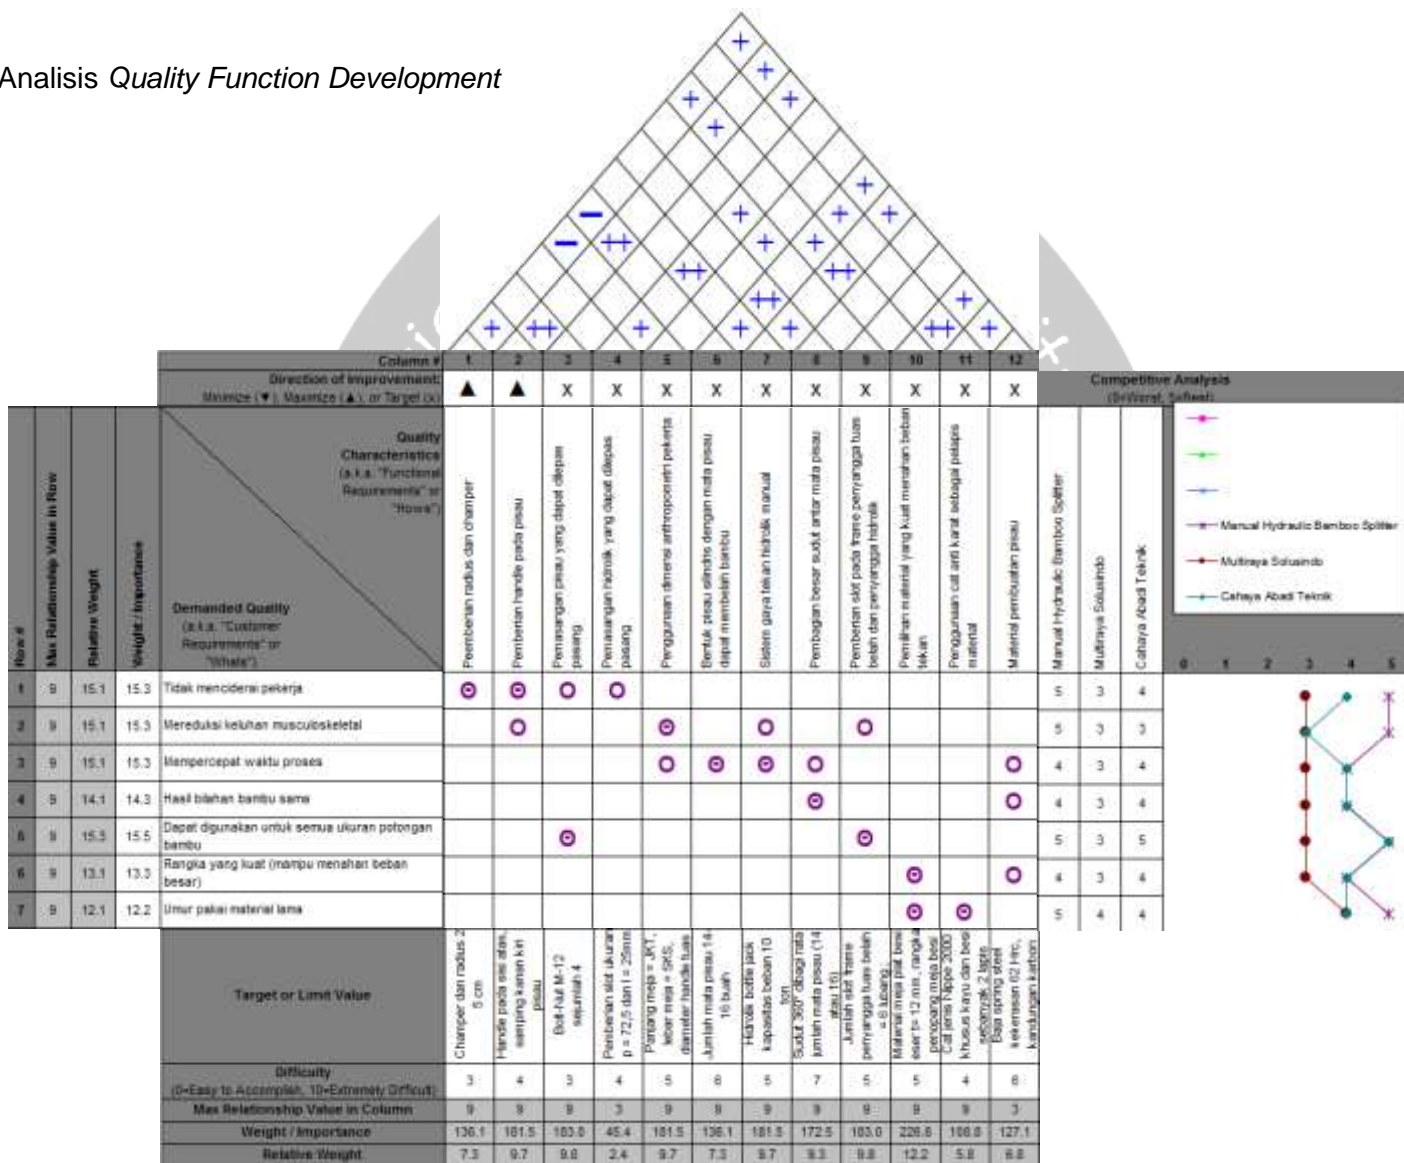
Analisis *Quality Function Development*

| Column # | 1 | 2 | 3 | 4 | 5 | 6 | 7 | 8 | 9 | 10 | 11 | 12 |
|---|---|---|---|---|---|---|---|---|---|---|---|---|
| Direction of Improvement: Minimize (▼), Maximize (▲), or Target (x) | ▲ | ▲ | x | x | x | x | x | x | x | x | x | x |

Quality Characteristics (a.k.a. "Functional Requirements" or "Hows")

Demanded Quality (a.k.a. "Customer Requirements" or "Whats")

Row # | Max Relationship Value in Row | Relative Weight | Weight / Importance

1. Pemberian radius dan champer
2. Pemberian handle pada pisau
3. Pemasangan pisau yang dapat dilepas pasang
4. Pemasangan hidrolik yang dapat dilepas pasang
5. Penggunaan dimensi antropometri pekerja
6. Bentuk pisau silindris dengan mata pisau dapat membelah bambu
7. Sistem gaya tekan hidrolik manual
8. Pembagian besar sudut antar mata pisau
9. Pemberian slot pada frame penyangga tuas belah dan penyangga hidrolik
10. Pemilihan material yang kuat menahan beban tekan
11. Penggunaan cat anti karat sebagai pelapis material
12. Material pembuatan pisau

| Row # | Max | Relative Weight | Weight / Importance | Demanded Quality | 1 | 2 | 3 | 4 | 5 | 6 | 7 | 8 | 9 | 10 | 11 | 12 | Manual Hydraulic Bamboo Splitter | Multiraya Solusindo | Cahaya Abadi Teknik |
|---|---|---|---|---|---|---|---|---|---|---|---|---|---|---|---|---|---|---|---|
| 1 | 9 | 15.1 | 15.3 | Tidak menciderai pekerja | ⊙ | ⊙ | O | O | | | | | | | | | 5 | 3 | 4 |
| 2 | 9 | 15.1 | 15.3 | Mereduksi keluhan musculoskeletal | | O | | | ⊙ | | O | | O | | | | 5 | 3 | 3 |
| 3 | 9 | 15.1 | 15.3 | Mempercepat waktu proses | | | | | O | ⊙ | ⊙ | O | | | | O | 4 | 3 | 4 |
| 4 | 9 | 14.1 | 14.3 | Hasil bilahan bambu sama | | | | | | | | ⊙ | | | | O | 4 | 3 | 4 |
| 5 | 9 | 15.5 | 15.5 | Dapat digunakan untuk semua ukuran potongan bambu | | | ⊙ | | | | | | ⊙ | | | | 5 | 3 | 5 |
| 6 | 9 | 13.1 | 13.3 | Rangka yang kuat (mampu menahan beban besar) | | | | | | | | | | ⊙ | | O | 4 | 3 | 4 |
| 7 | 9 | 12.1 | 12.2 | Umur pakai material lama | | | | | | | | | | ⊙ | ⊙ | | 5 | 4 | 4 |

Competitive Analysis (0=Worst, 5=Best)

Manual Hydraulic Bamboo Splitter
Multiraya Solusindo
Cahaya Abadi Teknik

0 1 2 3 4 5

| | 1 | 2 | 3 | 4 | 5 | 6 | 7 | 8 | 9 | 10 | 11 | 12 |
|---|---|---|---|---|---|---|---|---|---|---|---|---|
| Target or Limit Value | Champer dan radius 2.5 cm | Handle pada sisi atas, samping kanan kiri pisau | Bolt-Nut M-12 sejumlah 4 | Pemberian slot ukuran p = 72,5 dan l = 25mm | Panjang meja = JKT, lebar meja = SIS, diameter handle tuas | Jumlah mata pisau 14-16 buah | Hidrolik bottle jack kapasitas beban 10 ton | Sudut 360° dibagi rata jumlah mata pisau (14 atau 16) | Jumlah slot frame penyangga tuas belah = 6 lubang | Material meja plat besi eser t= 12 mm, rangka penopang meja besi | Cat jenis Nippe 2000 khusus kayu dan besi sebanyak 2 lapis | Baja spring steel kekerasan 62 Hrc, kandungan karbon |
| Difficulty (0=Easy to Accomplish, 10=Extremely Difficult) | 3 | 4 | 3 | 4 | 5 | 6 | 5 | 7 | 5 | 5 | 4 | 6 |
| Max Relationship Value in Column | 9 | 9 | 9 | 3 | 9 | 9 | 9 | 9 | 9 | 9 | 9 | 3 |
| Weight / Importance | 136.1 | 181.5 | 183.0 | 45.4 | 181.5 | 136.1 | 181.5 | 172.5 | 183.0 | 226.6 | 108.8 | 127.1 |
| Relative Weight | 7.3 | 9.7 | 9.8 | 2.4 | 9.7 | 7.3 | 9.7 | 9.3 | 9.8 | 12.2 | 5.8 | 6.8 |